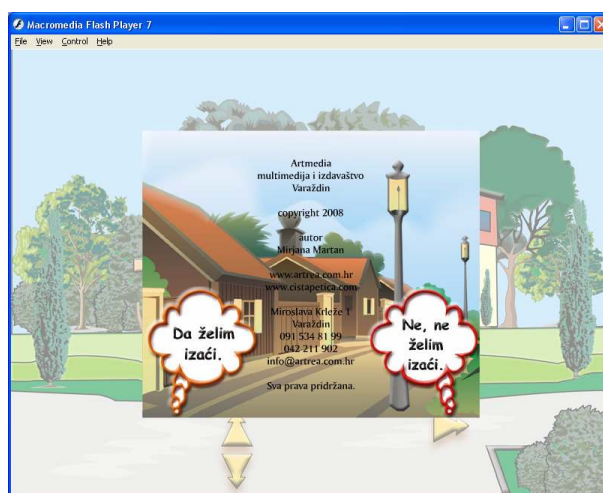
Macromedia Flash Player 7

File View Control Help

Artmedia
multimedija i izdavaštvo
Varaždin

copyright 2008

autor
Mirjana Martan

www.artrea.com.hr
www.cistapetica.com

Miroslava Krleže 1
Varaždin
091 534 81 99
042 211 902
info@artrea.com.hr

Sva prava pridržana.

Da želim izaći.

Ne, ne želim izaći.